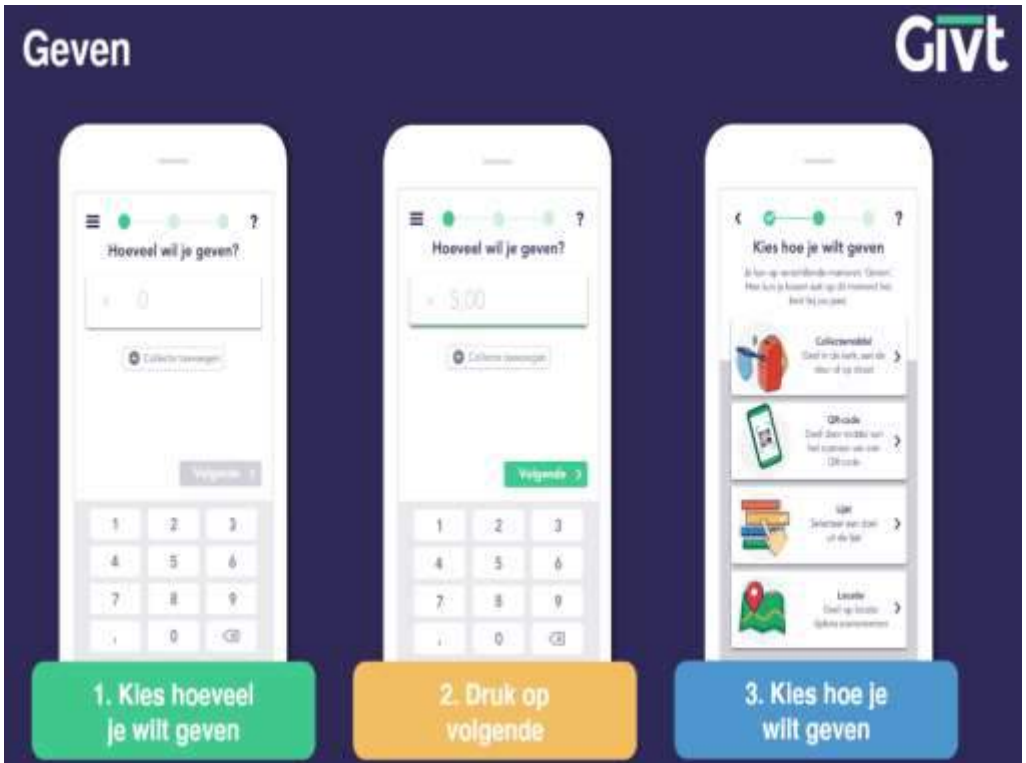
Geven

GIVT

?

Hoeveel wil je geven?

0

Collecte toevoegen

Volgende

| 1 | 2 | 3 |
|---|---|---|
| 4 | 5 | 6 |
| 7 | 8 | 9 |
| , | 0 | ⌫ |

1. Kies hoeveel je wilt geven

?

Hoeveel wil je geven?

5,00

Collecte toevoegen

Volgende

| 1 | 2 | 3 |
|---|---|---|
| 4 | 5 | 6 |
| 7 | 8 | 9 |
| , | 0 | ⌫ |

2. Druk op volgende

?

Kies hoe je wilt geven

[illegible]

Collectemiddel
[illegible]

QR-code
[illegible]

Lijst
Selecteer een doel uit de lijst

Locatie
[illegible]

3. Kies hoe je wilt geven